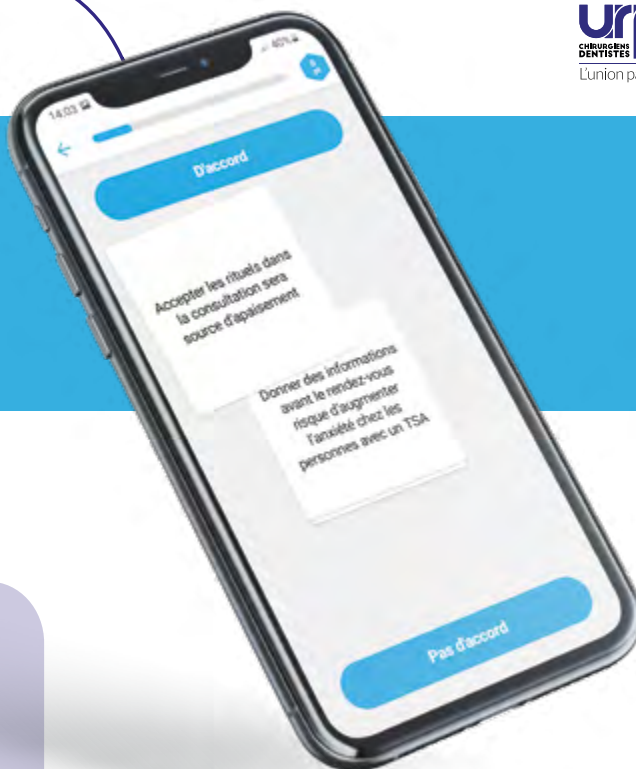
UF
CHIRURGIENS DENTISTES
L'union pa

14:03
40%

D'accord

Accepter les rituels dans la consultation sera source d'apaisement

Donner des informations avant le rendez-vous risque d'augmenter l'anxiété chez les personnes avec un TSA

Pas d'accord